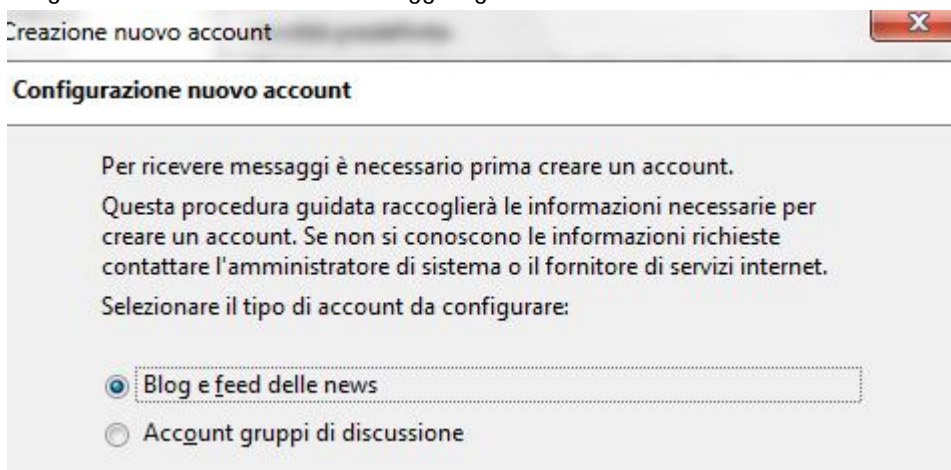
Creazione nuovo account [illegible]

X

Configurazione nuovo account

Per ricevere messaggi è necessario prima creare un account.

Questa procedura guidata raccoglierà le informazioni necessarie per creare un account. Se non si conoscono le informazioni richieste contattare l'amministratore di sistema o il fornitore di servizi internet.

Selezionare il tipo di account da configurare:

Blog e feed delle news

Account gruppi di discussione